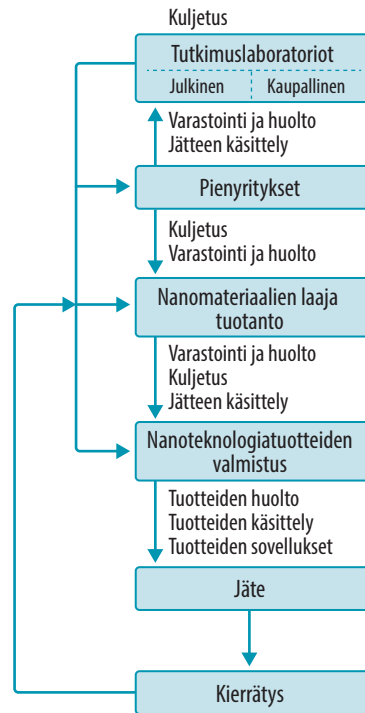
Kuljetus

Tutkimuslaboratoriot

Julkinen | Kaupallinen

Varastointi ja huolto
Jätteen käsittely

Pienyritykset

Kuljetus
Varastointi ja huolto

Nanomateriaalien laaja tuotanto

Varastointi ja huolto
Kuljetus
Jätteen käsittely

Nanoteknologiatuotteiden valmistus

Tuotteiden huolto
Tuotteiden käsittely
Tuotteiden sovellukset

Jäte

Kierrätys